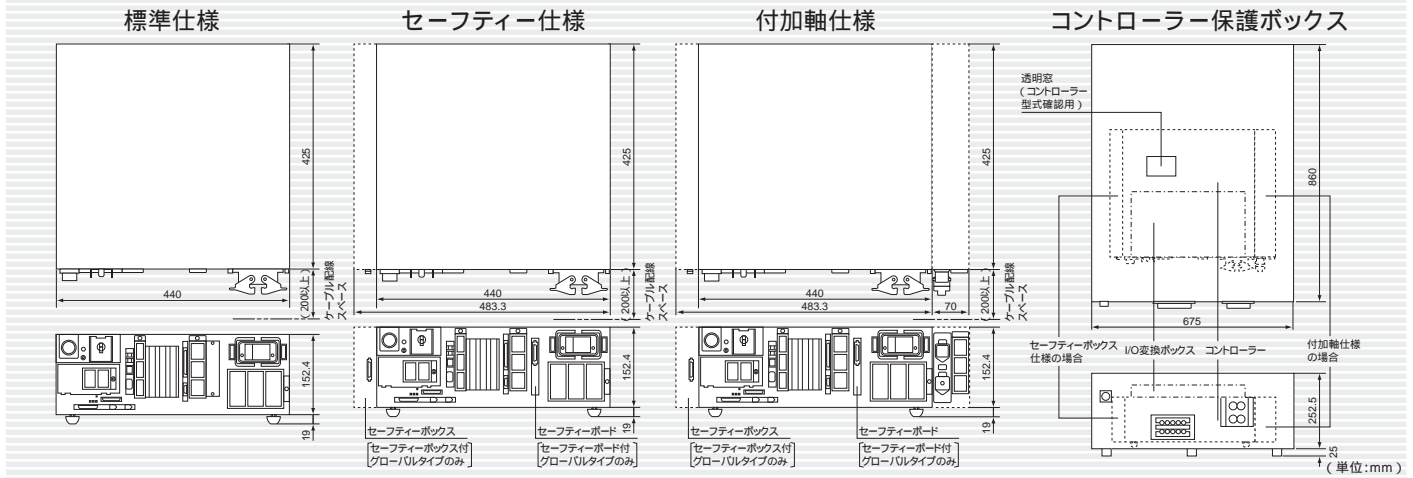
標準仕様

425

(200以上)

ケーブル配線スペース

440

152.4

19

セーフティー仕様

425

(200以上)

ケーブル配線スペース

440

483.3

152.4

19

セーフティーボックス

(セーフティーボックス付グローバルタイプのみ)

セーフティーボード

(セーフティーボード付グローバルタイプのみ)

付加軸仕様

425

(200以上)

ケーブル配線スペース

440

483.3

70

152.4

19

セーフティーボックス

(セーフティーボックス付グローバルタイプのみ)

セーフティーボード

(セーフティーボード付グローバルタイプのみ)

コントローラー保護ボックス

透明窓
(コントローラー型式確認用)

860

675

セーフティーボックス仕様の場合

I/O変換ボックス

コントローラー

付加軸仕様の場合

252.5

25

(単位:mm)